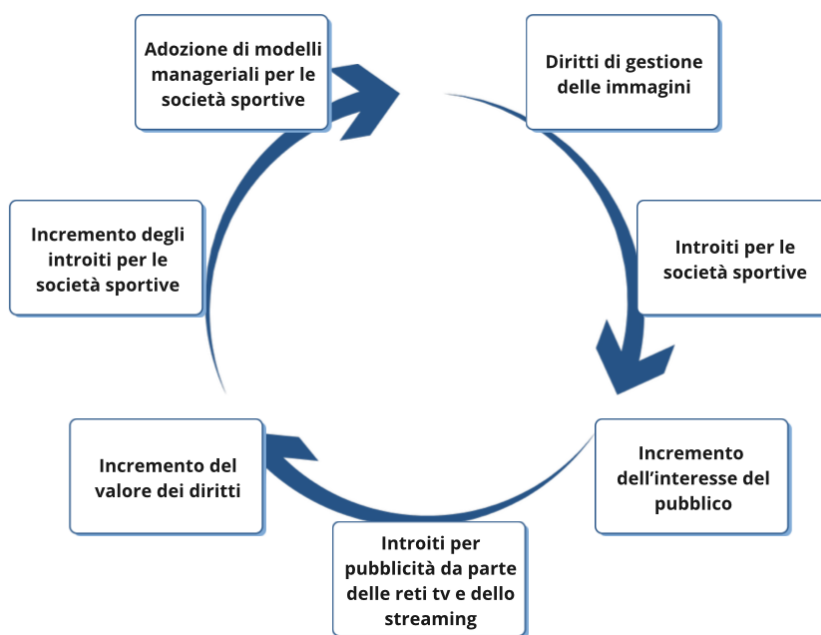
Diritti di gestione delle immagini

Introiti per le società sportive

Incremento dell'interesse del pubblico

Introiti per pubblicità da parte delle reti tv e dello streaming

Incremento del valore dei diritti

Incremento degli introiti per le società sportive

Adozione di modelli manageriali per le società sportive